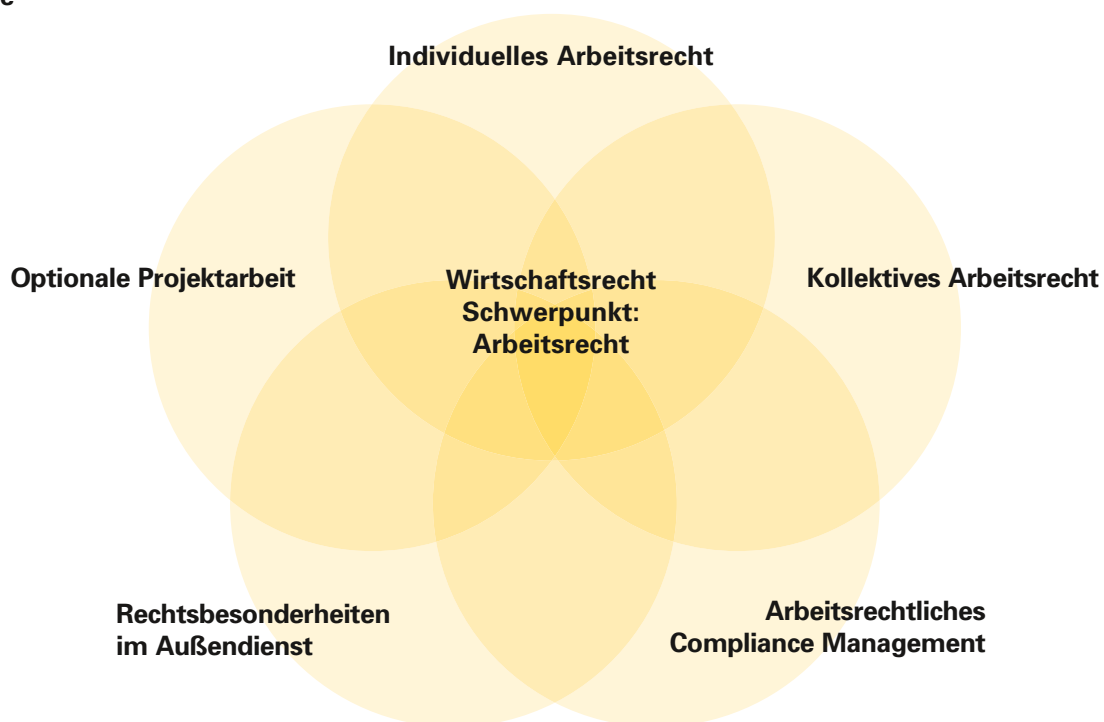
Individuelles Arbeitsrecht

Optionale Projektarbeit

Wirtschaftsrecht
Schwerpunkt:
Arbeitsrecht

Kollektives Arbeitsrecht

Rechtsbesonderheiten
im Außendienst

Arbeitsrechtliches
Compliance Management